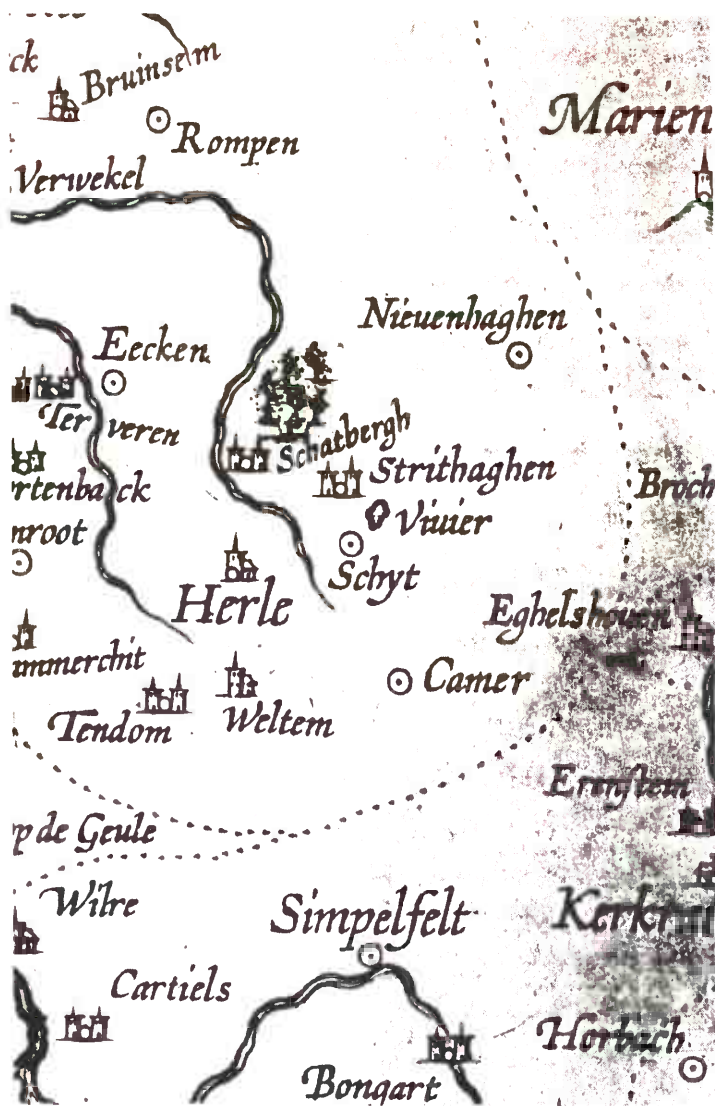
ck
Bruinsem
Rompen
Marien
Verwekel
Nieuenhaghen
Eecken
Ter veren
Schatbergh
Strithaghen
rtenback
Broch
nroot
Viuier
Schyt
Herle
Eghelshouen
ummerchit
Camer
Tendom
Weltem
Erenstem
p de Geule
Wilre
Simpelfelt
Kerk
Cartiels
Horbach
Bongart